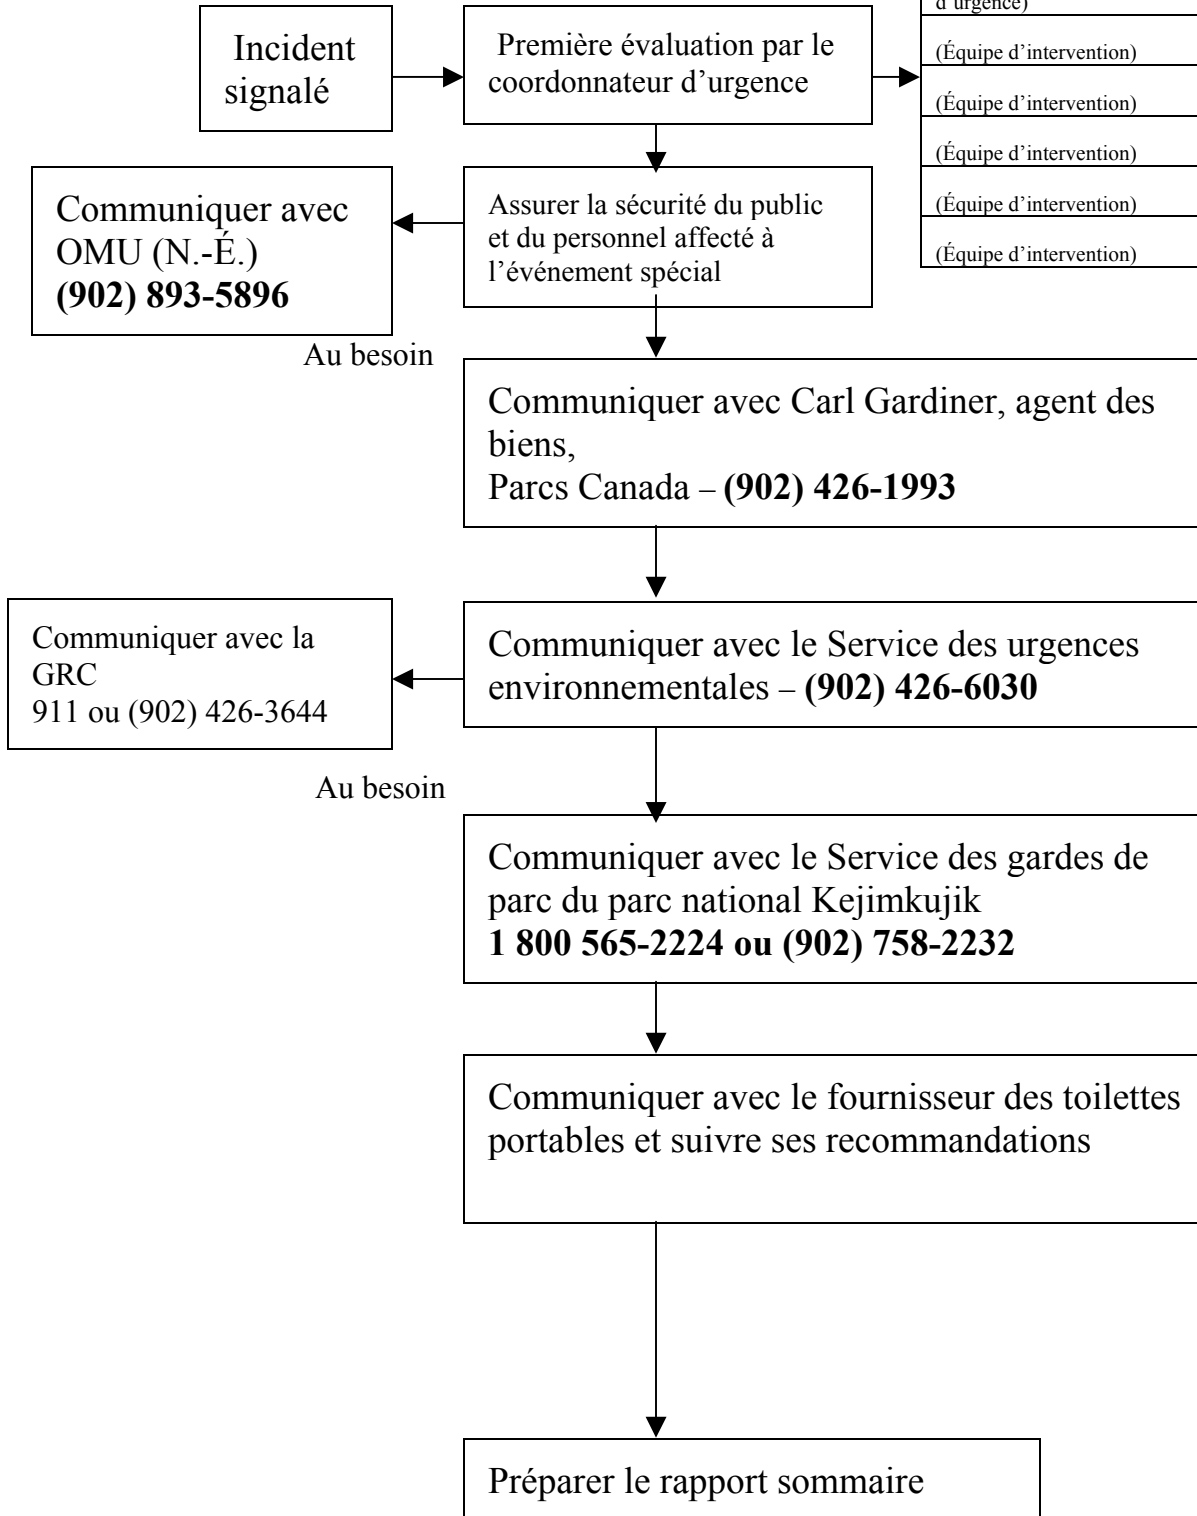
Incident signalé

Première évaluation par le coordonnateur d'urgence

d'urgence)

(Équipe d'intervention)

(Équipe d'intervention)

(Équipe d'intervention)

(Équipe d'intervention)

(Équipe d'intervention)

Communiquer avec OMU (N.-É.) **(902) 893-5896**

Assurer la sécurité du public et du personnel affecté à l'événement spécial

Au besoin

Communiquer avec Carl Gardiner, agent des biens,
Parcs Canada – **(902) 426-1993**

Communiquer avec la GRC
911 ou (902) 426-3644

Communiquer avec le Service des urgences environnementales – **(902) 426-6030**

Au besoin

Communiquer avec le Service des gardes de parc du parc national Kejimkujik
**1 800 565-2224 ou (902) 758-2232**

Communiquer avec le fournisseur des toilettes portables et suivre ses recommandations

Préparer le rapport sommaire